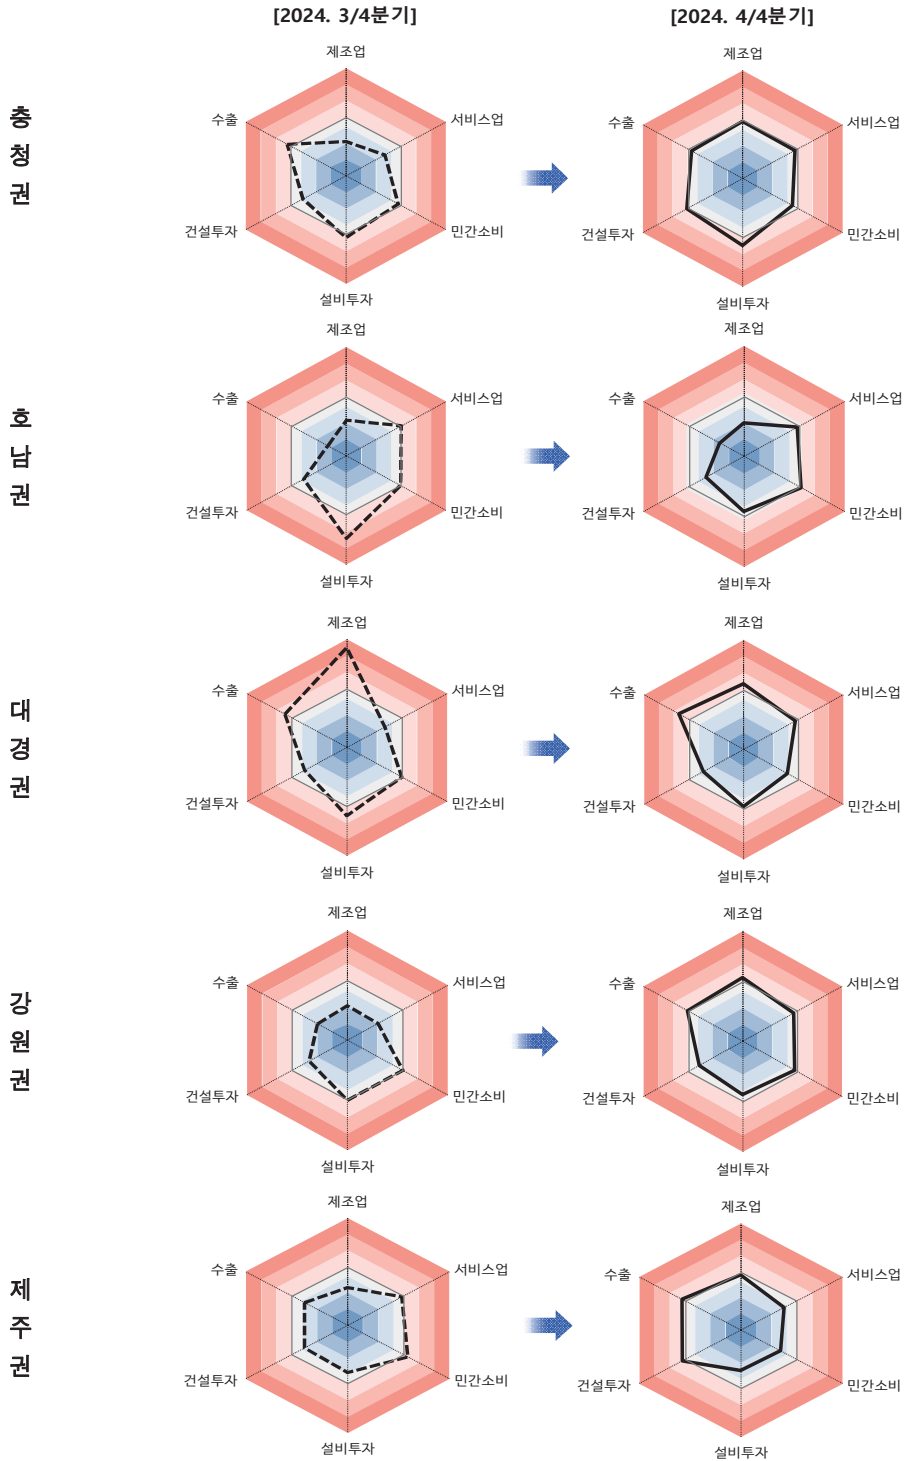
[2024. 3/4분기]

[2024. 4/4분기]

충청권

제조업
서비스업
민간소비
설비투자
건설투자
수출

제조업
서비스업
민간소비
설비투자
건설투자
수출

호남권

제조업
서비스업
민간소비
설비투자
건설투자
수출

제조업
서비스업
민간소비
설비투자
건설투자
수출

대경권

제조업
서비스업
민간소비
설비투자
건설투자
수출

제조업
서비스업
민간소비
설비투자
건설투자
수출

강원권

제조업
서비스업
민간소비
설비투자
건설투자
수출

제조업
서비스업
민간소비
설비투자
건설투자
수출

제주권

제조업
서비스업
민간소비
설비투자
건설투자
수출

제조업
서비스업
민간소비
설비투자
건설투자
수출